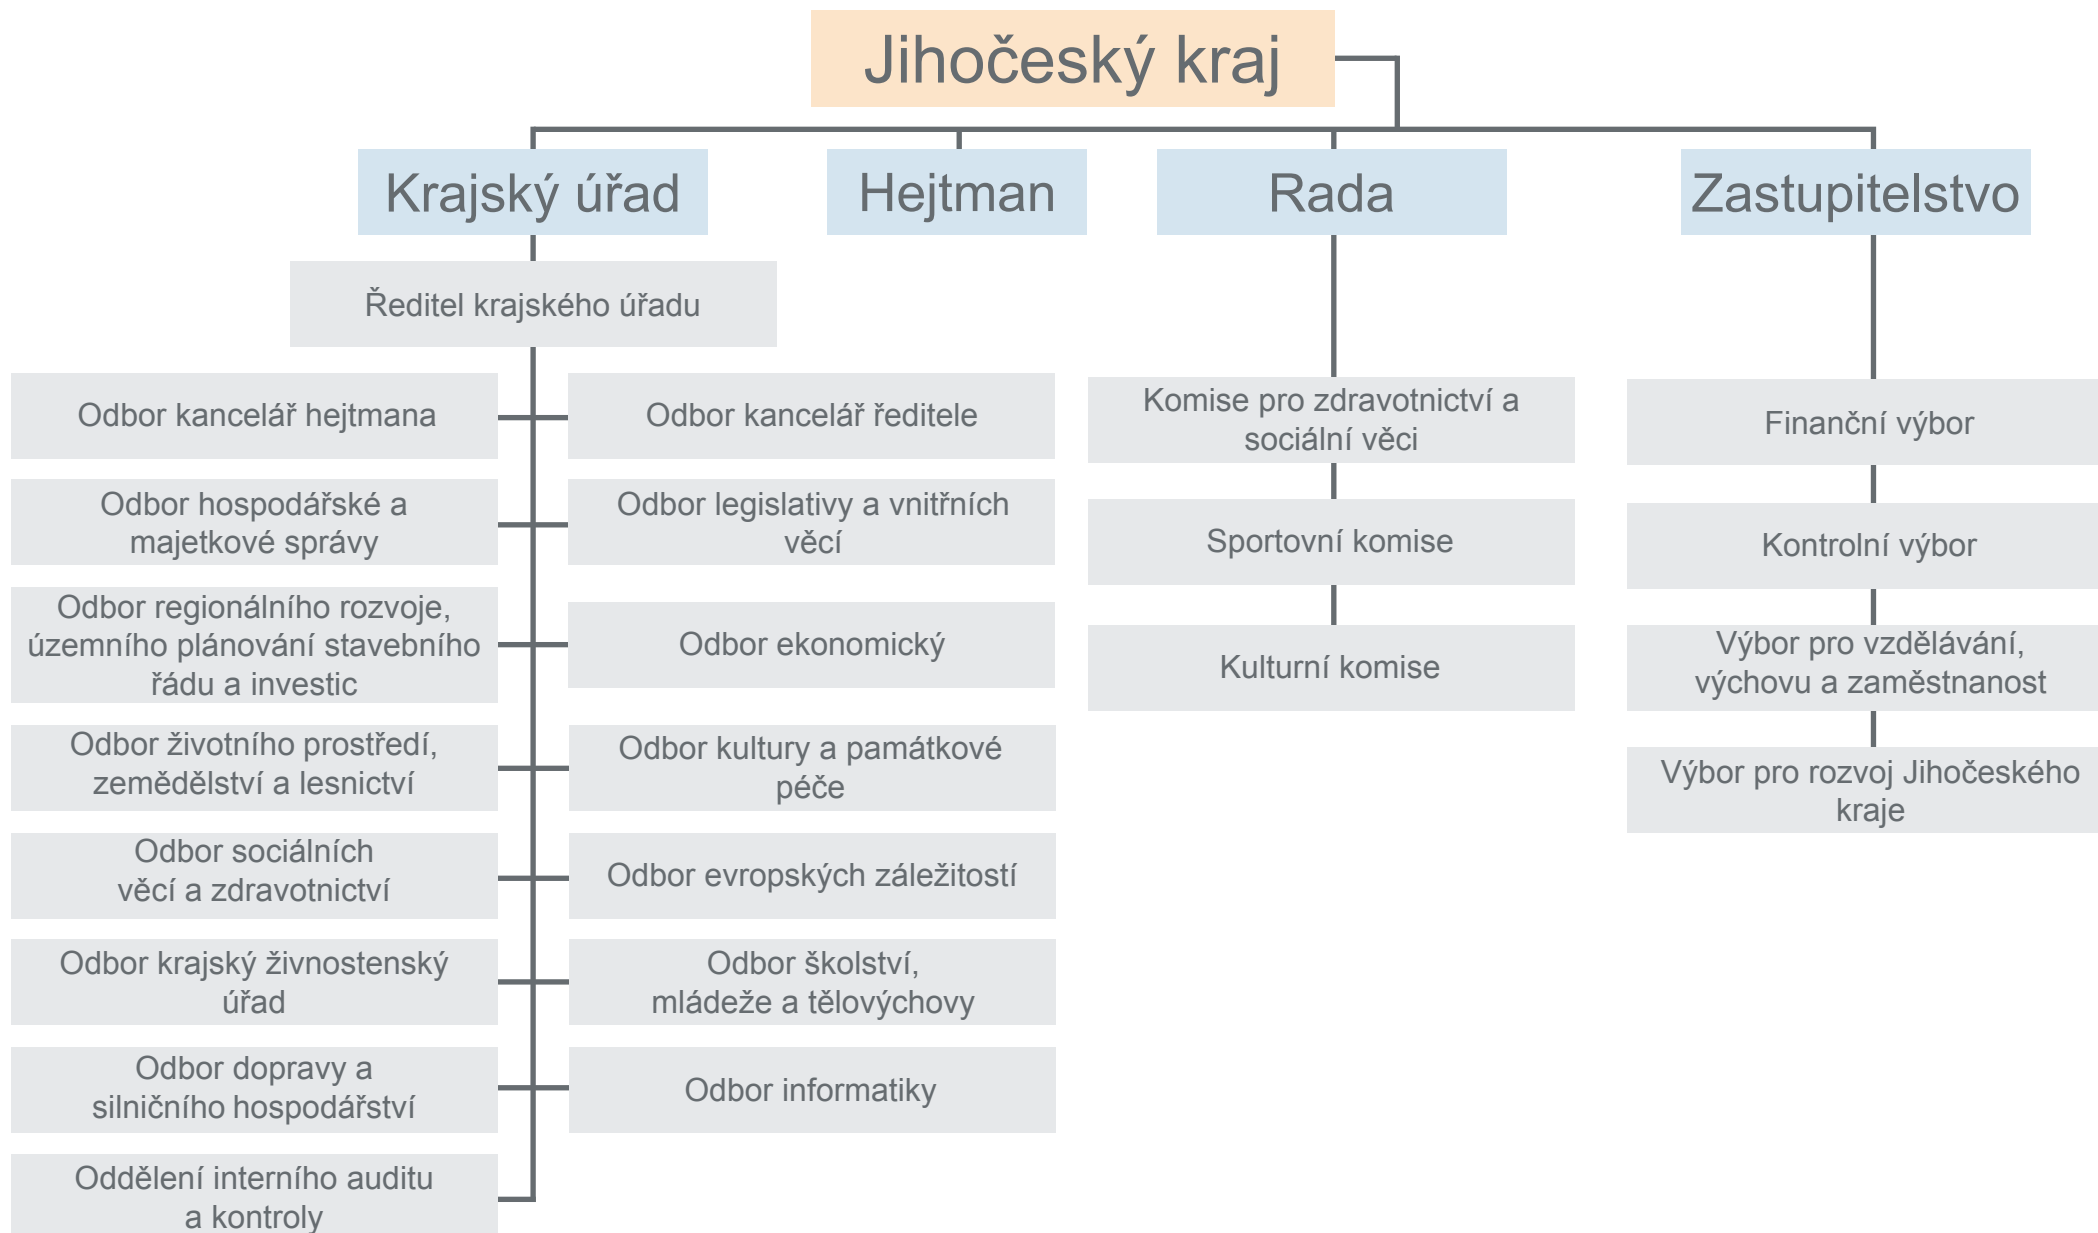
Jihočeský kraj

Krajský úřad

Hejtman

Rada

Zastupitelstvo

Ředitel krajského úřadu

Odbor kancelář hejtmana

Odbor kancelář ředitele

Odbor hospodářské a majetkové správy

Odbor legislativy a vnitřních věcí

Odbor regionálního rozvoje, územního plánování stavebního řádu a investic

Odbor ekonomický

Odbor životního prostředí, zemědělství a lesnictví

Odbor kultury a památkové péče

Odbor sociálních věcí a zdravotnictví

Odbor evropských záležitostí

Odbor krajský živnostenský úřad

Odbor školství, mládeže a tělovýchovy

Odbor dopravy a silničního hospodářství

Odbor informatiky

Oddělení interního auditu a kontroly

Komise pro zdravotnictví a sociální věci

Sportovní komise

Kulturní komise

Finanční výbor

Kontrolní výbor

Výbor pro vzdělávání, výchovu a zaměstnanost

Výbor pro rozvoj Jihočeského kraje